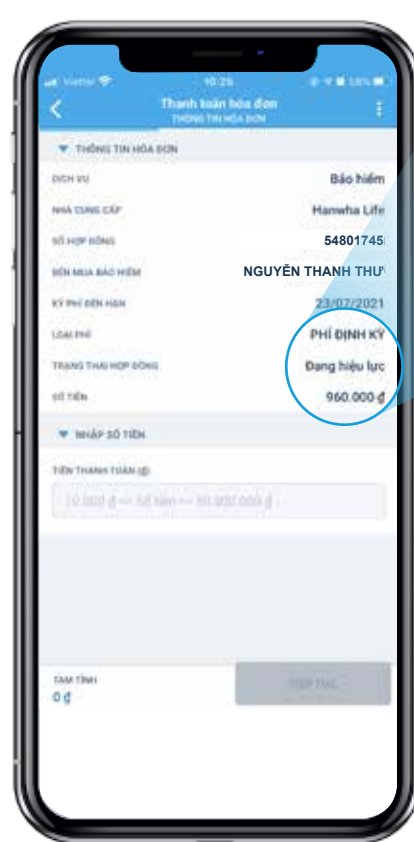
Viettel 10:25 58%

Thanh toán hóa đơn
THÔNG TIN HÓA ĐƠN

THÔNG TIN HÓA ĐƠN

DỊCH VỤ Bảo hiểm

NHÀ CUNG CẤP Hanwha Life

SỐ HỢP ĐỒNG 54801745

BÊN MUA BẢO HIỂM NGUYỄN THANH THƯ

KỲ PHÍ ĐẾN HẠN 23/07/2021

LOẠI PHÍ PHÍ ĐỊNH KỲ

TRẠNG THÁI HỢP ĐỒNG Đang hiệu lực

SỐ TIỀN 960.000 ₫

NHẬP SỐ TIỀN

TIỀN THANH TOÁN (₫)

10.000 ₫ <= Số tiền <= 10.000.000 ₫

TẠM TÍNH
0 ₫

TIẾP TỤC